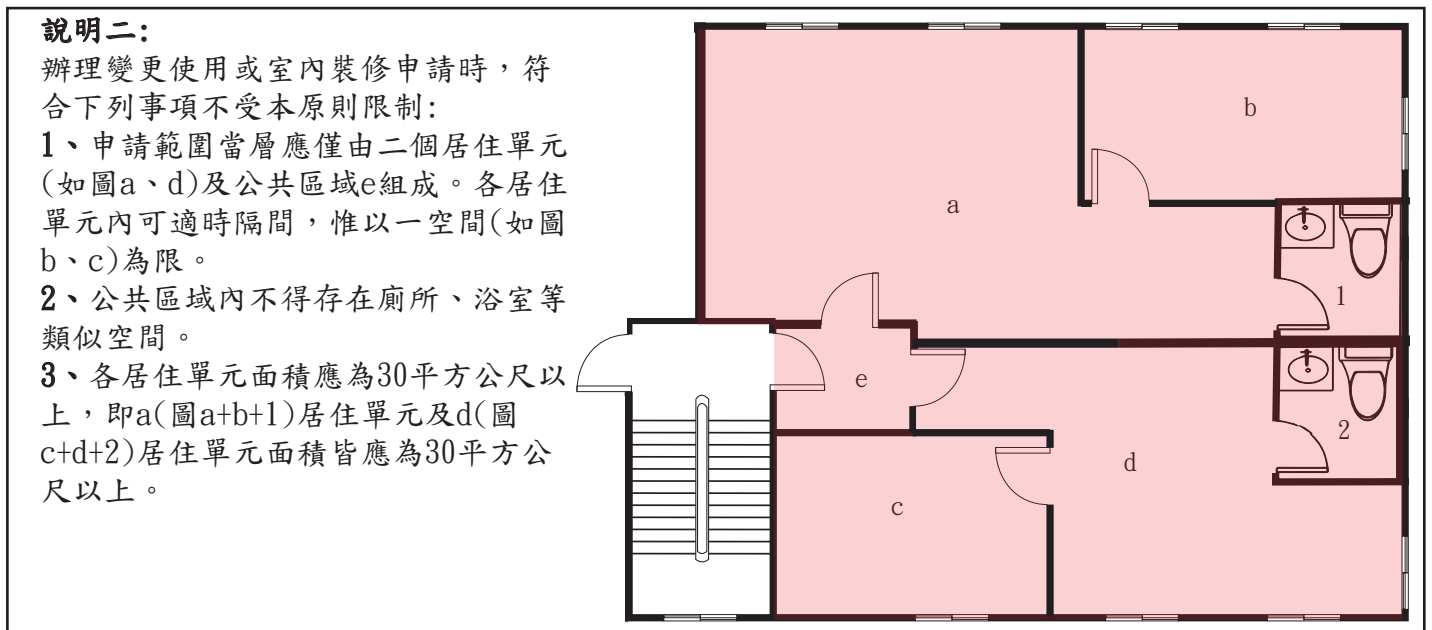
說明二:
辦理變更使用或室內裝修申請時，符合下列事項不受本原則限制:
1、申請範圍當層應僅由二個居住單元(如圖a、d)及公共區域e組成。各居住單元內可適時隔間，惟以一空間(如圖b、c)為限。
2、公共區域內不得存在廁所、浴室等類似空間。
3、各居住單元面積應為30平方公尺以上，即a(圖a+b+1)居住單元及d(圖c+d+2)居住單元面積皆應為30平方公尺以上。

b
a
1
e
2
d
c